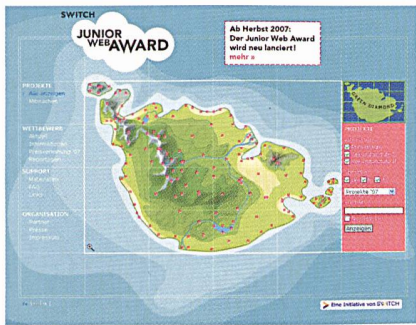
SWITCH

JUNIOR WEB AWARD

Ab Herbst 2007:
Der Junior Web Award
wird neu lanciert!
mehr »

PROJEKTE
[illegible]
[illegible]

WETTBEWERB
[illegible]
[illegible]
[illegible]
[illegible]

SUPPORT
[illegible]
FAQ
Links

ORGANISATION
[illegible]
Presse
Impressum

PROJEKTE
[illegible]
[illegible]
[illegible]
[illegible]
Projekte '07
Anzeigen

Eine Initiative von SWITCH